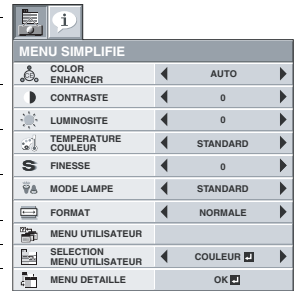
i

MENU SIMPLIFIE

| | | |
|---|---|---|
| COLOR ENHANCER | ◀ AUTO ▶ |
| CONTRASTE | ◀ 0 ▶ |
| LUMINOSITE | ◀ 0 ▶ |
| TEMPERATURE COULEUR | ◀ STANDARD ▶ |
| FINESSE | ◀ 0 ▶ |
| MODE LAMPE | ◀ STANDARD ▶ |
| FORMAT | ◀ NORMALE ▶ |
| MENU UTILISATEUR | |
| SELECTION MENU UTILISATEUR | ◀ COULEUR ▶ |
| MENU DETAILLE | OK |